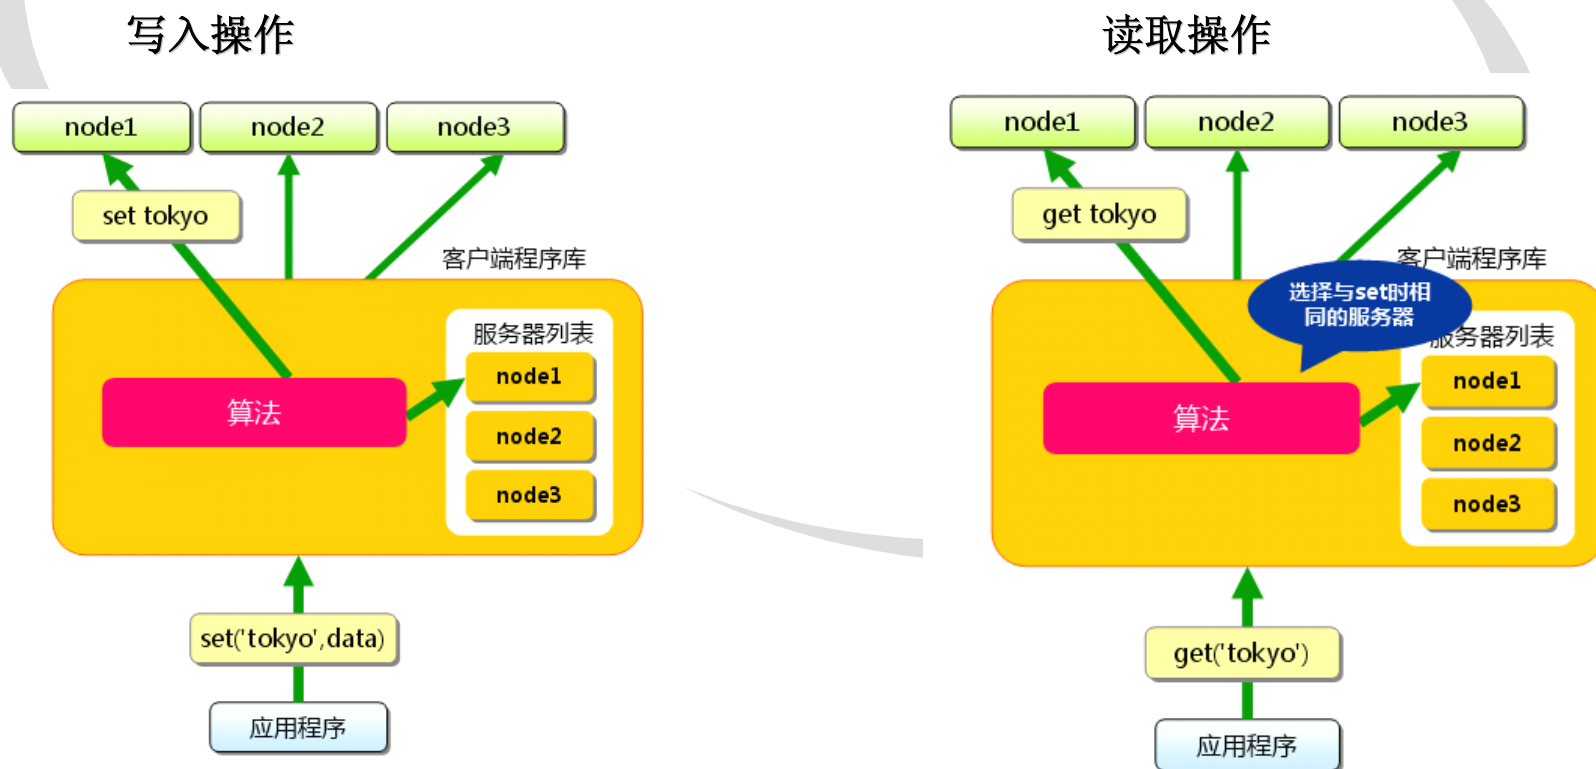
写入操作

node1 node2 node3

set tokyo

客户端程序库

服务器列表

算法

node1

node2

node3

set('tokyo',data)

应用程序

读取操作

node1 node2 node3

get tokyo

客户端程序库

选择与set时相同的服务器

服务器列表

算法

node1

node2

node3

get('tokyo')

应用程序